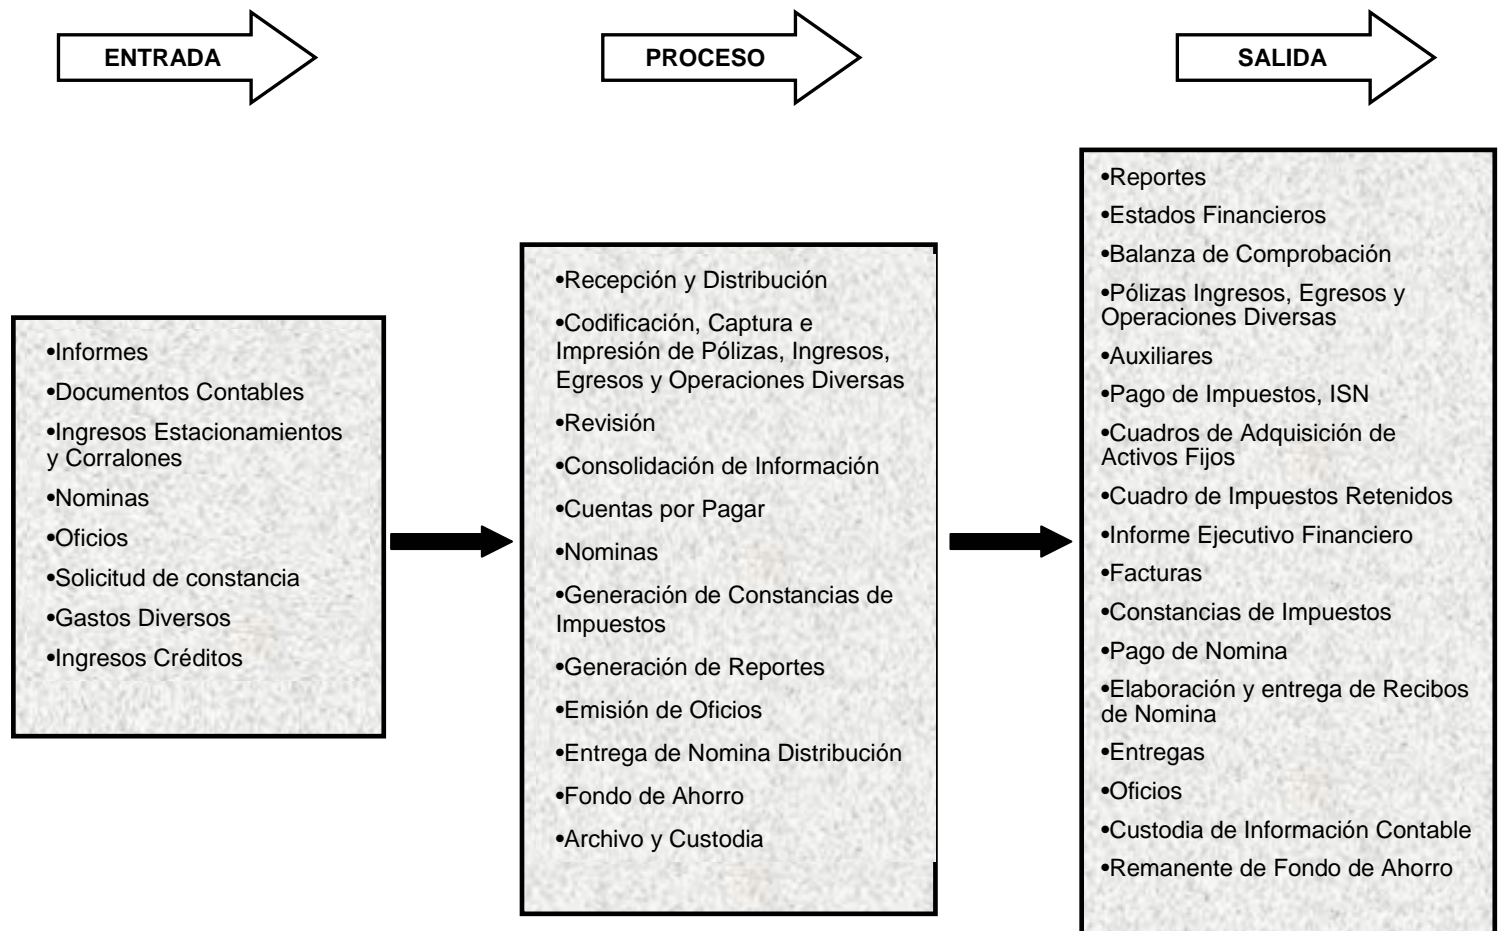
ENTRADA

PROCESO

SALIDA

•Informes
•Documentos Contables
•Ingresos Estacionamientos y Corralones
•Nominas
•Oficios
•Solicitud de constancia
•Gastos Diversos
•Ingresos Créditos

•Recepción y Distribución
•Codificación, Captura e Impresión de Pólizas, Ingresos, Egresos y Operaciones Diversas
•Revisión
•Consolidación de Información
•Cuentas por Pagar
•Nominas
•Generación de Constancias de Impuestos
•Generación de Reportes
•Emisión de Oficios
•Entrega de Nomina Distribución
•Fondo de Ahorro
•Archivo y Custodia

•Reportes
•Estados Financieros
•Balanza de Comprobación
•Pólizas Ingresos, Egresos y Operaciones Diversas
•Auxiliares
•Pago de Impuestos, ISN
•Cuadros de Adquisición de Activos Fijos
•Cuadro de Impuestos Retenidos
•Informe Ejecutivo Financiero
•Facturas
•Constancias de Impuestos
•Pago de Nomina
•Elaboración y entrega de Recibos de Nomina
•Entregas
•Oficios
•Custodia de Información Contable
•Remanente de Fondo de Ahorro